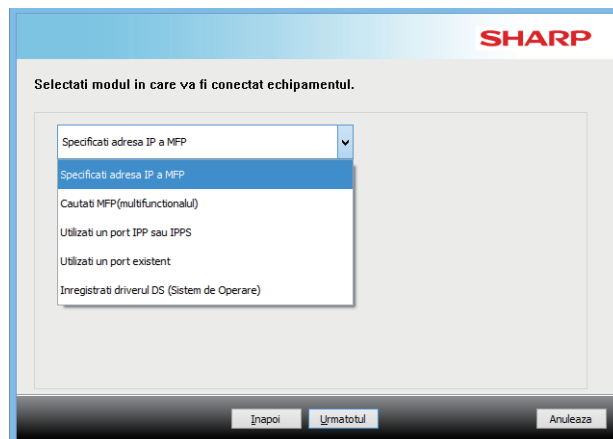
SHARP

Selectati modul in care va fi conectat echipamentul.

Specificati adresa IP a MFP

Specificati adresa IP a MFP

Cautati MFP(multifunctionalul)

Utilizati un port IPP sau IPPS

Utilizati un port existent

Inregistrati driverul DS (Sistem de Operare)

Inapoi

Urmatorul

Anuleaza